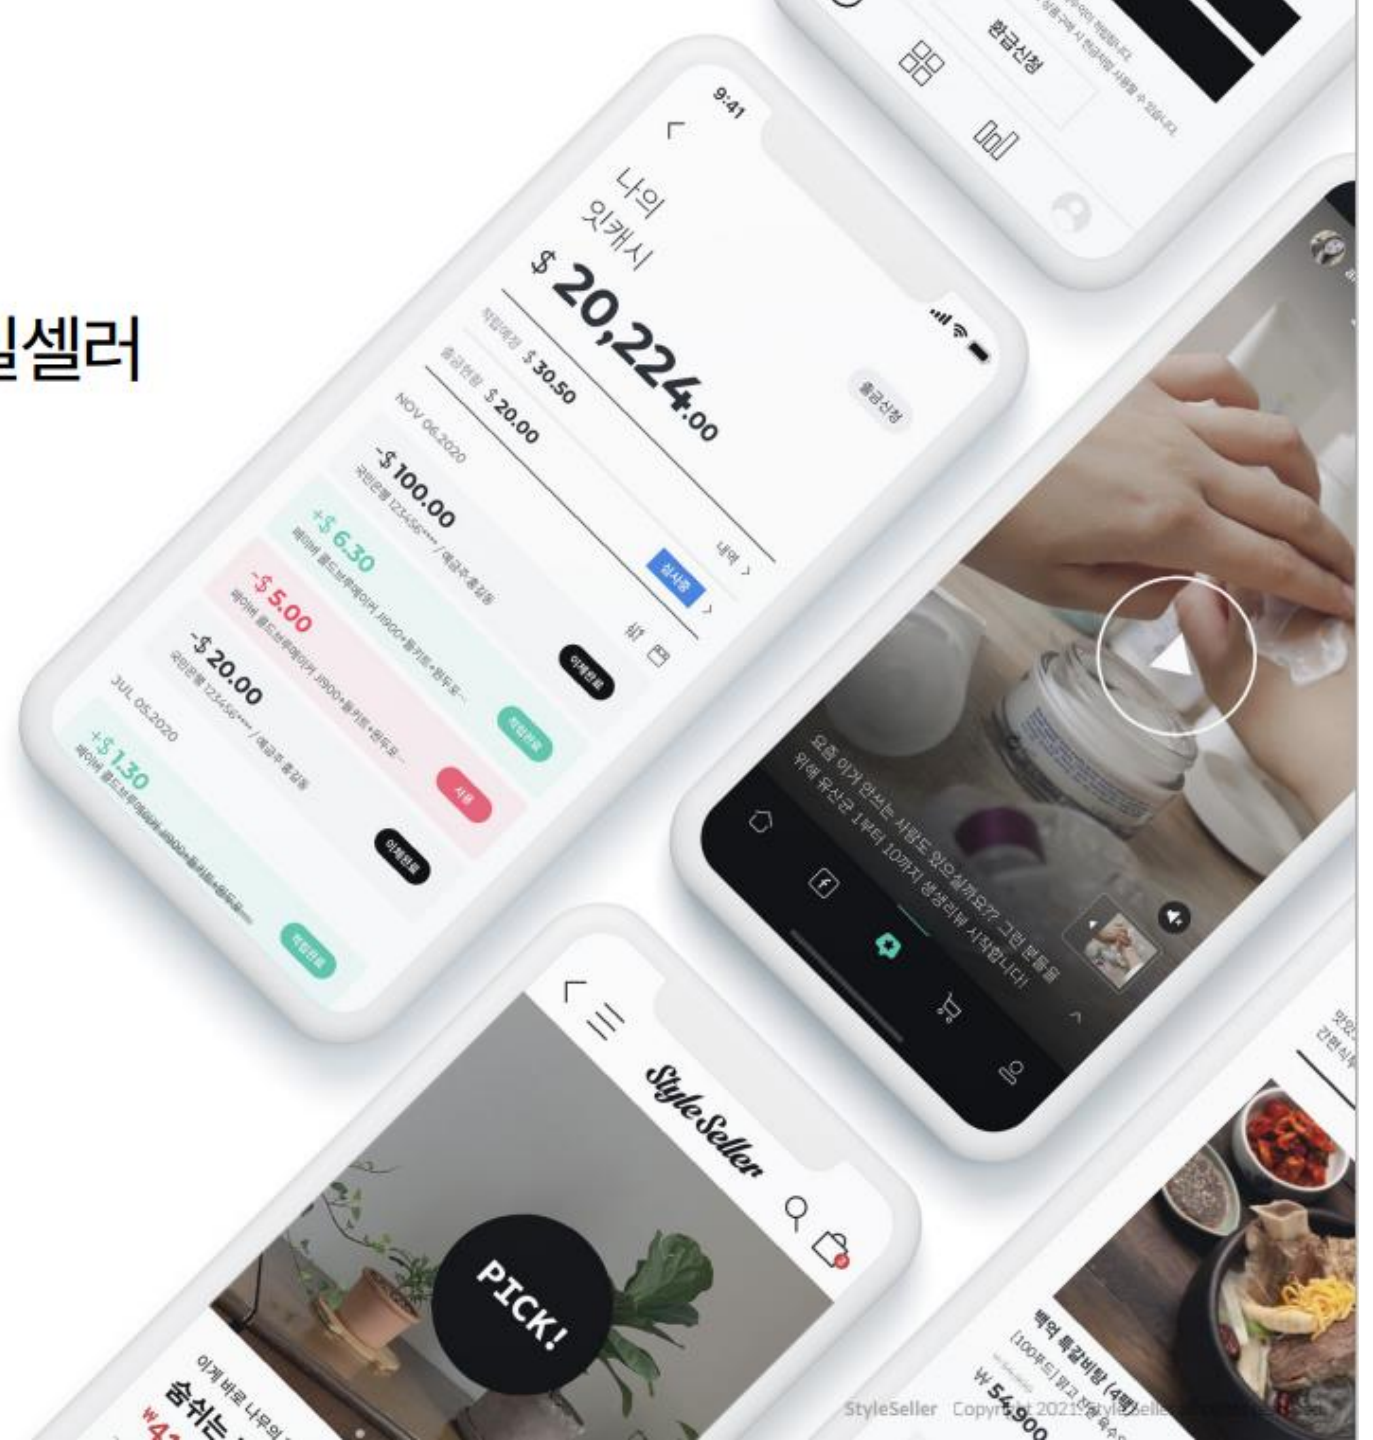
일셀러

환급신청

9:41

나의
잇캐시

$ 20,224.00

출금신청

적립예정 $ 30.50

출금현황 $ 20.00

내역 >

실시중

NOV 06.2020

-$ 100.00

국민은행 123456**** / 예금주 홍길동

이체완료

+$ 6.30

페이퍼 골드브루메이커 J1900+플카트+원두포...

적립완료

-$ 5.00

페이퍼 골드브루메이커 J1900+플카트+원두포...

사용

-$ 20.00

국민은행 123456**** / 예금주 홍길동

이체완료

JUL 05.2020

+$ 1.30

페이퍼 골드브루메이커 J1900+플카트+원두포...

적립완료

요즘 이거 안쓰는 사람도 있으실까요?? 그럼 팬들을 위해 유산균 1부터 10까지 생생리뷰 시작합니다!

StyleSeller

PICK!

이게 바로 나무의
숨쉬는
₩41

맛있
간편식

백억 특갈비탕 (4팩)
[100푸드] 밝고 진한 육수
₩ 54,900

StyleSeller Copyright 2021 StyleSeller